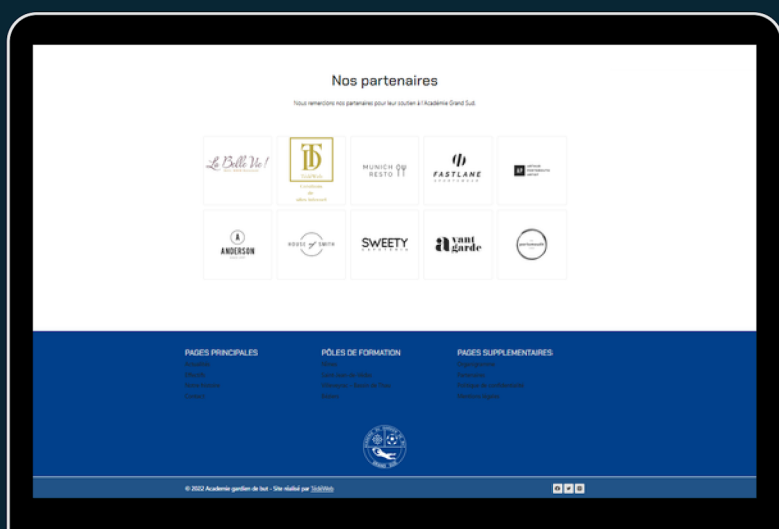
Nos partenaires

Nous remercions nos partenaires pour leur soutien à l'Académie Grand Sud.

La Belle Vie!

TD

MUNICH RESTO

FASTLANE

ANDERSON

HOUSE SMITH

SWEETY

avant garde

PAGES PRINCIPALES

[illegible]

PÔLES DE FORMATION

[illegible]

PAGES SUPPLEMENTAIRES

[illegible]

© 2022 Academie gardien de but - Site réalisé par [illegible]